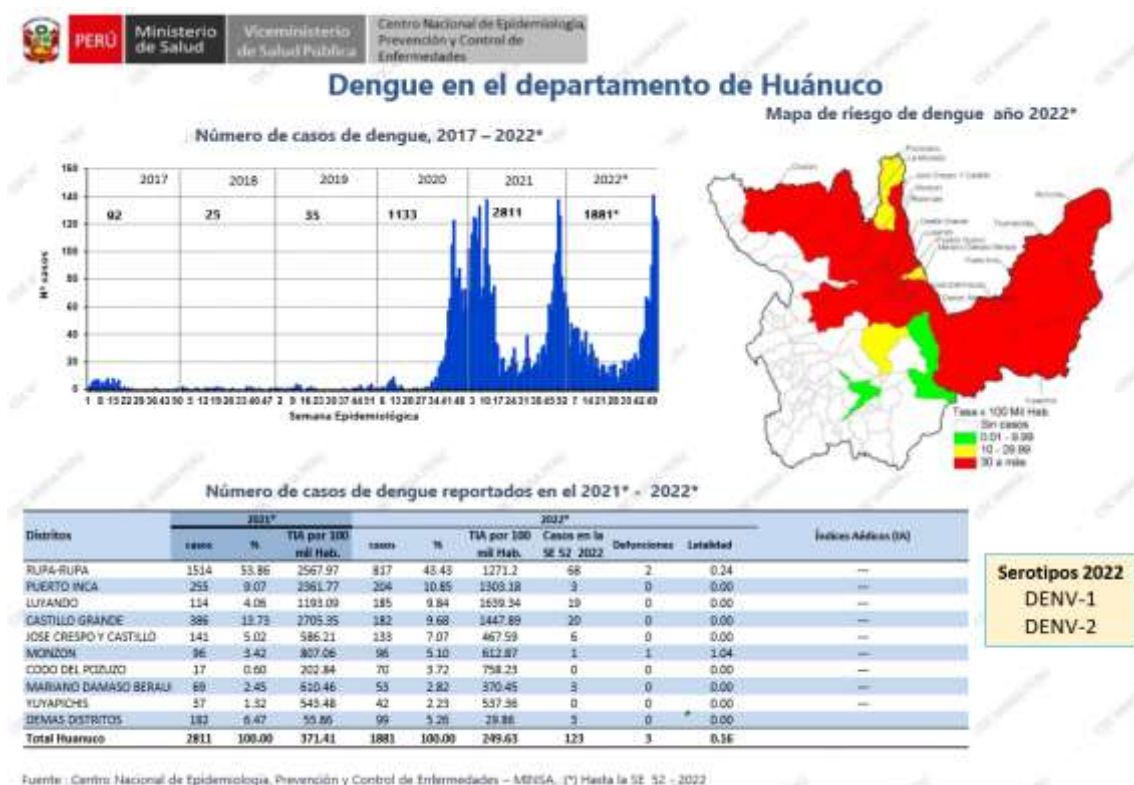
PERÚ Ministerio de Salud Viceministerio de Salud Pública Centro Nacional de Epidemiología Prevención y Control de Enfermedades

Dengue en el departamento de Huánuco

Número de casos de dengue, 2017 – 2022*

| 2017 | 2018 | 2019 | 2020 | 2021 | 2022* |
|---|---|---|---|---|---|
| 92 | 25 | 35 | 1133 | 2811 | 1881* |

160 140 120 100 80 60 40 20 0

N° casos

Semana Epidemiológica

Mapa de riesgo de dengue año 2022*

Tasa x 100 Mil Hab.
Sin casos
0.01 - 9.99
10 - 29.99
30 a más

Número de casos de dengue reportados en el 2021* - 2022*

| Distritos | 2021* casos | 2021* % | 2021* TIA por 100 mil Hab. | 2022* casos | 2022* % | 2022* TIA por 100 mil Hab. | Casos en la SE 52 2022 | Defunciones | Letalidad | Índices Aédicos (IA) |
|---|---|---|---|---|---|---|---|---|---|---|
| RUPA-RUPA | 1514 | 53.86 | 2567.97 | 817 | 43.43 | 1271.2 | 68 | 2 | 0.24 | — |
| PUERTO INCA | 255 | 9.07 | 2361.77 | 204 | 10.85 | 1303.18 | 3 | 0 | 0.00 | — |
| LUYANDO | 114 | 4.06 | 1193.09 | 185 | 9.84 | 1639.34 | 19 | 0 | 0.00 | — |
| CASTILLO GRANDE | 386 | 13.73 | 2705.35 | 182 | 9.68 | 1447.89 | 20 | 0 | 0.00 | — |
| JOSE CRESPO Y CASTILLO | 141 | 5.02 | 586.21 | 133 | 7.07 | 467.59 | 6 | 0 | 0.00 | — |
| MONZON | 96 | 3.42 | 807.06 | 96 | 5.10 | 612.87 | 1 | 1 | 1.04 | — |
| CODO DEL POZUZO | 17 | 0.60 | 202.84 | 70 | 3.72 | 758.23 | 0 | 0 | 0.00 | — |
| MARIANO DAMASO BERAUN | 69 | 2.45 | 610.46 | 53 | 2.82 | 370.45 | 3 | 0 | 0.00 | — |
| YUYAPICHIS | 37 | 1.32 | 545.48 | 42 | 2.23 | 537.36 | 0 | 0 | 0.00 | — |
| DEMAS DISTRITOS | 182 | 6.47 | 55.86 | 99 | 5.26 | 29.86 | 3 | 0 | 0.00 | |
| Total Huanuco | 2811 | 100.00 | 371.41 | 1881 | 100.00 | 249.63 | 123 | 3 | 0.16 | |

Serotipos 2022
DENV-1
DENV-2

Fuente : Centro Nacional de Epidemiologia, Prevención y Control de Enfermedades – MINSA. (*) Hasta la SE 52 - 2022